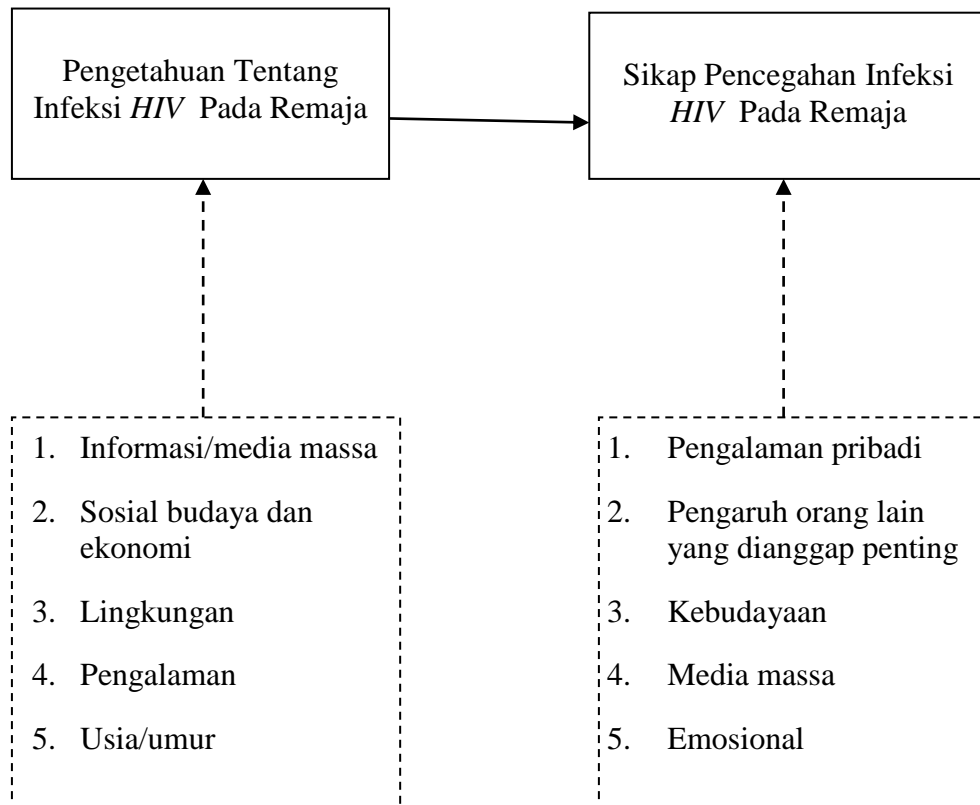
Pengetahuan Tentang Infeksi *HIV* Pada Remaja

Sikap Pencegahan Infeksi *HIV* Pada Remaja

1. Informasi/media massa
2. Sosial budaya dan ekonomi
3. Lingkungan
4. Pengalaman
5. Usia/umur

1. Pengalaman pribadi
2. Pengaruh orang lain yang dianggap penting
3. Kebudayaan
4. Media massa
5. Emosional